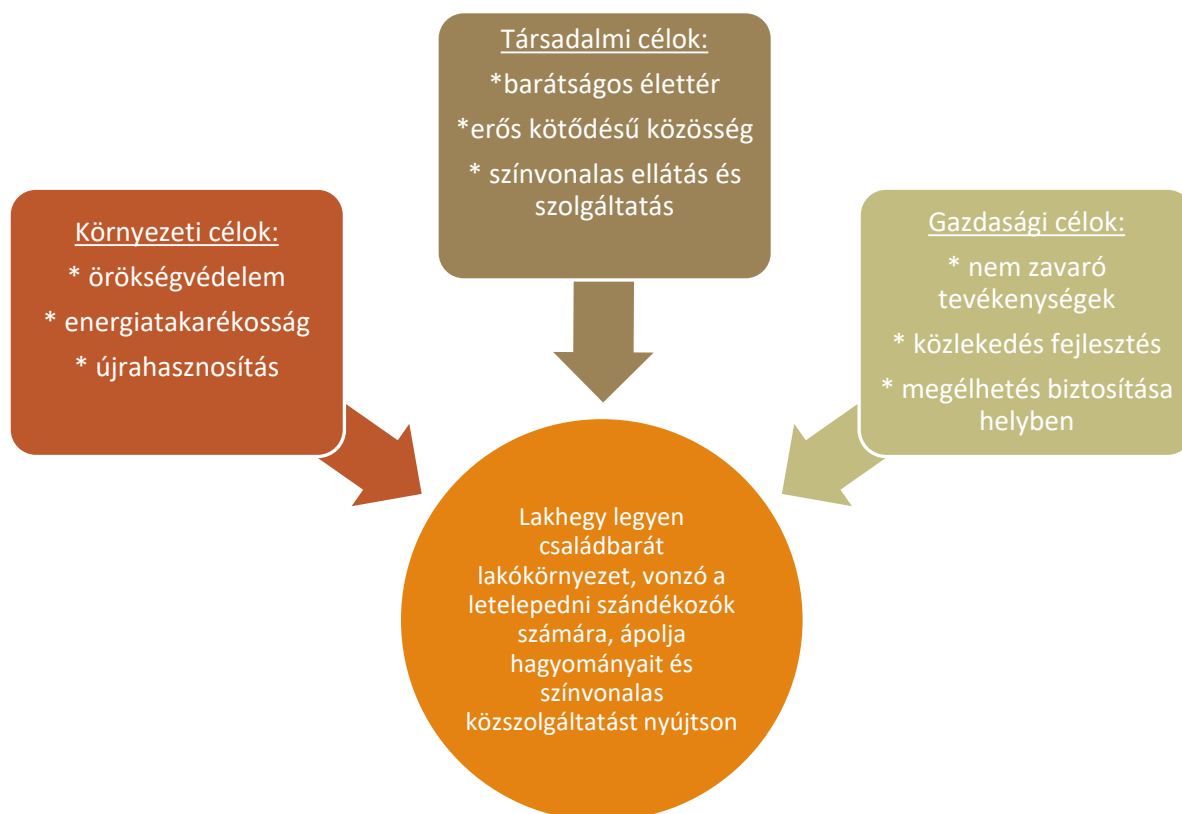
Társadalmi célok:
*barátságos élettér
*erős kötődésű közösség
* színvonalas ellátás és szolgáltatás

Környezeti célok:
* örökségvédelem
* energiatakarékosság
* újrahasznosítás

Gazdasági célok:
* nem zavaró tevékenységek
* közlekedés fejlesztés
* megélhetés biztosítása helyben

Lakhegy legyen családbarát lakókörnyezet, vonzó a letelepedni szándékozók számára, ápolja hagyományait és színvonalas közszolgáltatást nyújtson